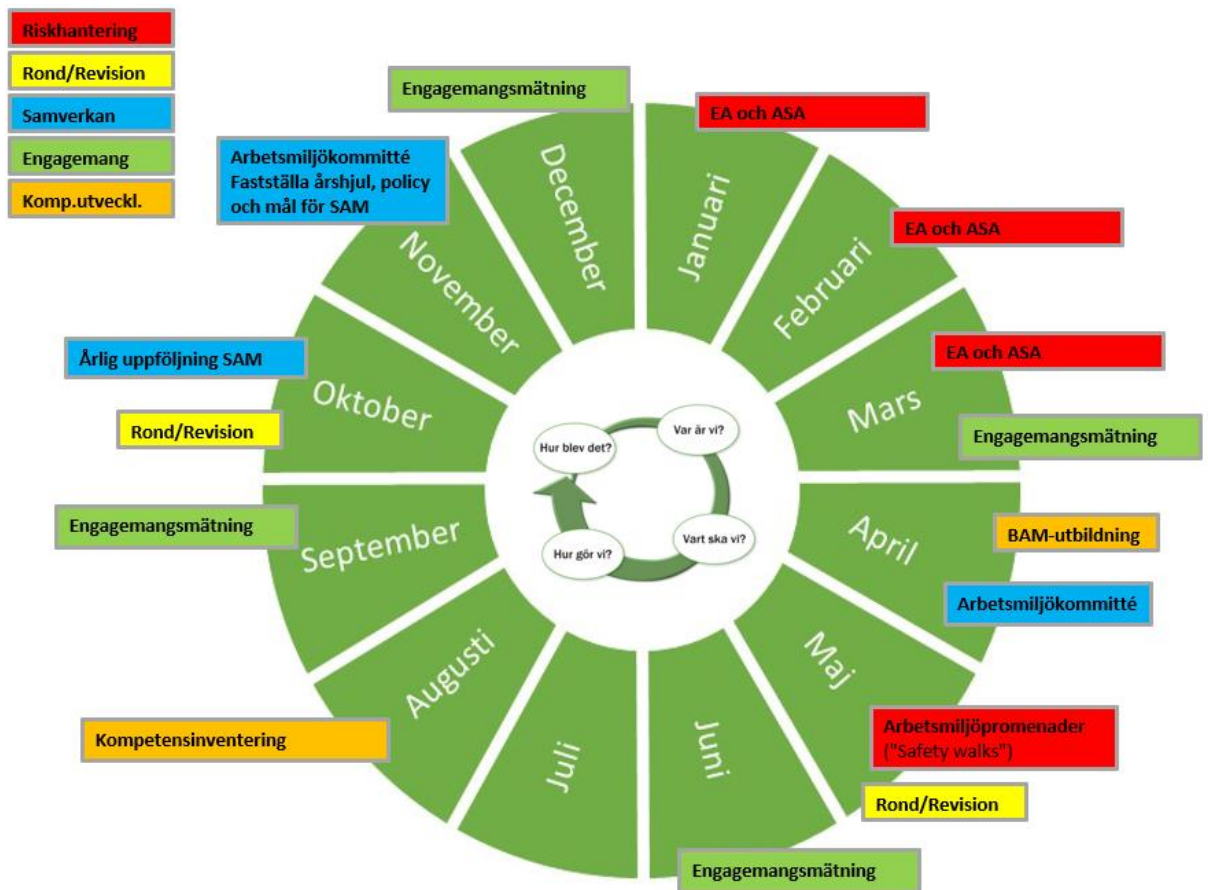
Riskhantering
Rond/Revision
Samverkan
Engagemang
Komp.utveckl.

Engagemangsmätning
December

EA och ASA
Januari

EA och ASA
Februari

EA och ASA
Mars
Engagemangsmätning

April
BAM-utbildning
Arbetsmiljökommitté

Maj
Arbetsmiljöpromenader ("Safety walks")
Rond/Revision

Juni
Engagemangsmätning

Juli

Augusti
Kompetensinventering

September
Engagemangsmätning

Oktober
Årlig uppföljning SAM
Rond/Revision

November
Arbetsmiljökommitté Fastställa årshjul, policy och mål för SAM

Var är vi?
Vart ska vi?
Hur gör vi?
Hur blev det?